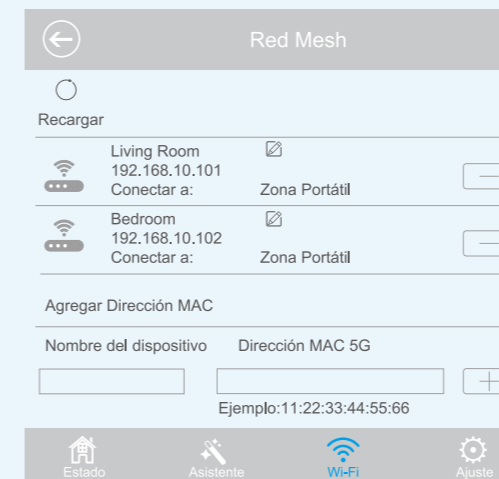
Red Mesh

Recargar

Living Room
192.168.10.101
Conectar a: Zona Portátil

Bedroom
192.168.10.102
Conectar a: Zona Portátil

Agregar Dirección MAC

Nombre del dispositivo Dirección MAC 5G

Ejemplo:11:22:33:44:55:66

Estado Asistente Wi-Fi Ajuste